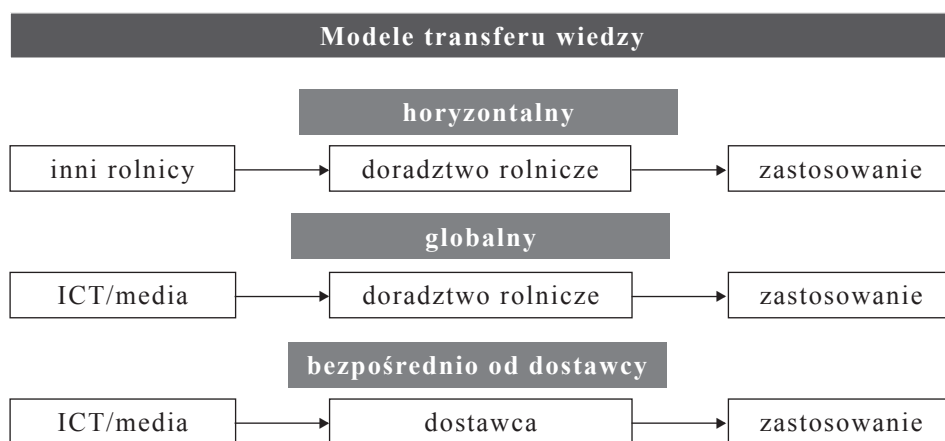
Modele transferu wiedzy

horyzontalny

inni rolnicy → doradztwo rolnicze → zastosowanie

globalny

ICT/media → doradztwo rolnicze → zastosowanie

bezpośrednio od dostawcy

ICT/media → dostawca → zastosowanie